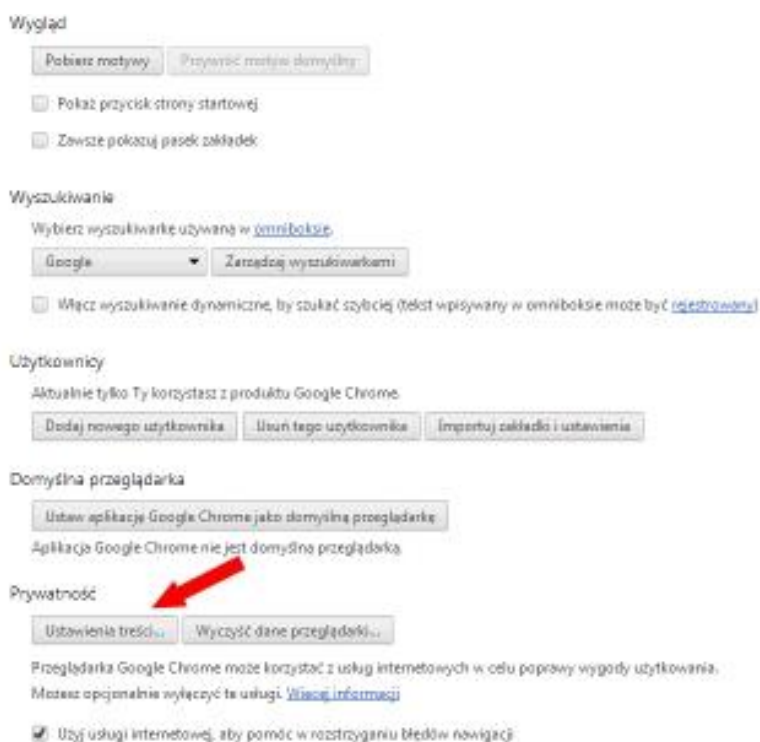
Wygląd

Pobierz motywy

Przywróć motyw domyślny

Pokaż przycisk strony startowej

Zawsze pokazuj pasek zakładek

Wyszukiwanie

Wybierz wyszukiwarkę używaną w omniboksie.

Google

Zarządzaj wyszukiwarkami

Włącz wyszukiwanie dynamiczne, by szukać szybciej (tekst wpisywany w omniboksie może być rejestrowany)

Użytkownicy

Aktualnie tylko Ty korzystasz z produktu Google Chrome.

Dodaj nowego użytkownika

Usuń tego użytkownika

Importuj zakładki i ustawienia

Domyślna przeglądarka

Ustaw aplikację Google Chrome jako domyślną przeglądarkę

Aplikacja Google Chrome nie jest domyślną przeglądarką.

Prywatność

Ustawienia treści...

Wyczyść dane przeglądarki...

Przeglądarka Google Chrome może korzystać z usług internetowych w celu poprawy wygody użytkowania. Możesz opcjonalnie wyłączyć te usługi. Więcej informacji

Użyj usługi internetowej, aby pomóc w rozstrzyganiu błędów nawigacji